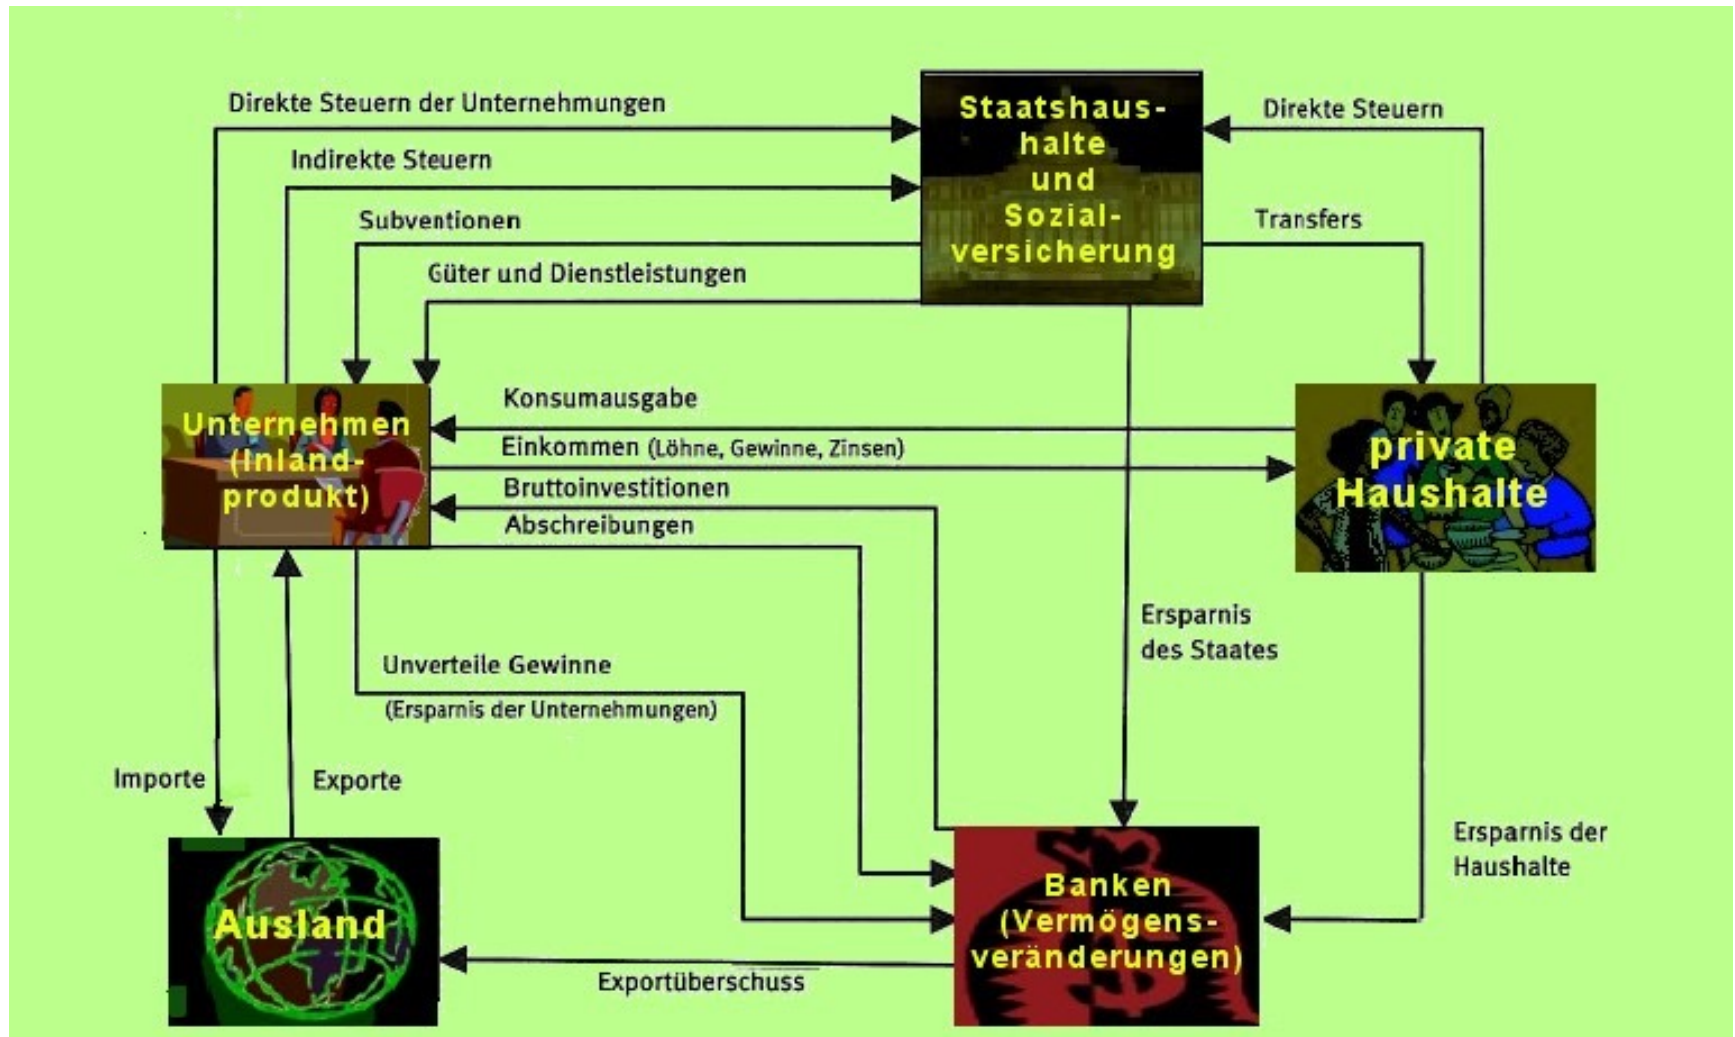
Direkte Steuern der Unternehmungen

Indirekte Steuern

Subventionen

Güter und Dienstleistungen

Staatshaushalte und Sozialversicherung

Direkte Steuern

Transfers

Unternehmen (Inlandprodukt)

Konsumausgabe

Einkommen (Löhne, Gewinne, Zinsen)

Bruttoinvestitionen

Abschreibungen

private Haushalte

Ersparnis des Staates

Unverteile Gewinne

(Ersparnis der Unternehmungen)

Importe

Exporte

Ersparnis der Haushalte

Ausland

Banken (Vermögensveränderungen)

Exportüberschuss